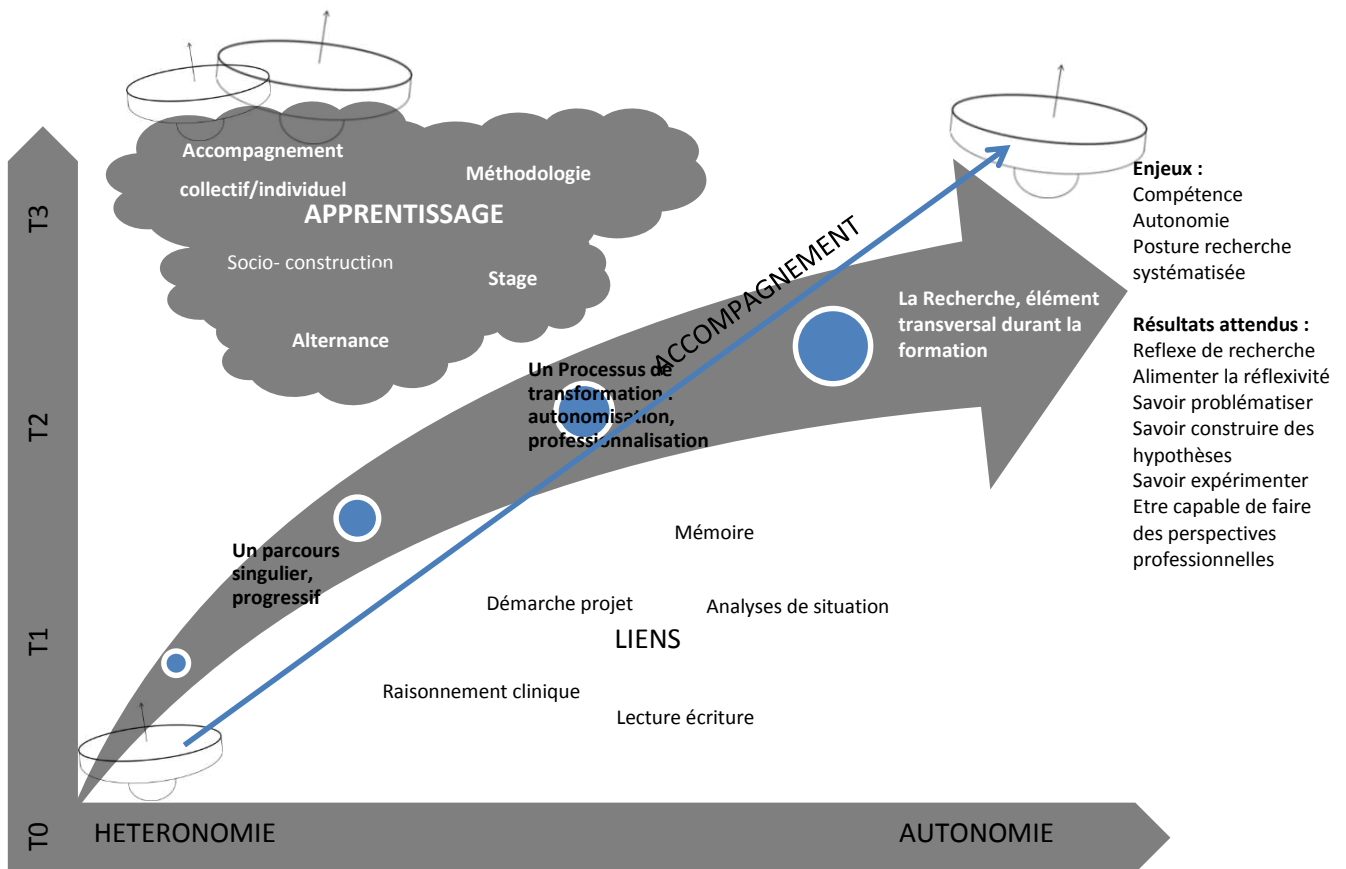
Accompagnement collectif/individuel

Méthodologie

APPRENTISSAGE

Socio- construction

Stage

Alternance

T3

T2

T1

T0

ACCOMPAGNEMENT

Enjeux :
Compétence
Autonomie
Posture recherche systématisée

Résultats attendus :
Reflexe de recherche
Alimenter la réflexivité
Savoir problématiser
Savoir construire des hypothèses
Savoir expérimenter
Etre capable de faire des perspectives professionnelles

La Recherche, élément transversal durant la formation

Un Processus de transformation : autonomisation, professionnalisation

Un parcours singulier, progressif

Mémoire

Démarche projet

Analyses de situation

LIENS

Raisonnement clinique

Lecture écriture

HETERONOMIE

AUTONOMIE